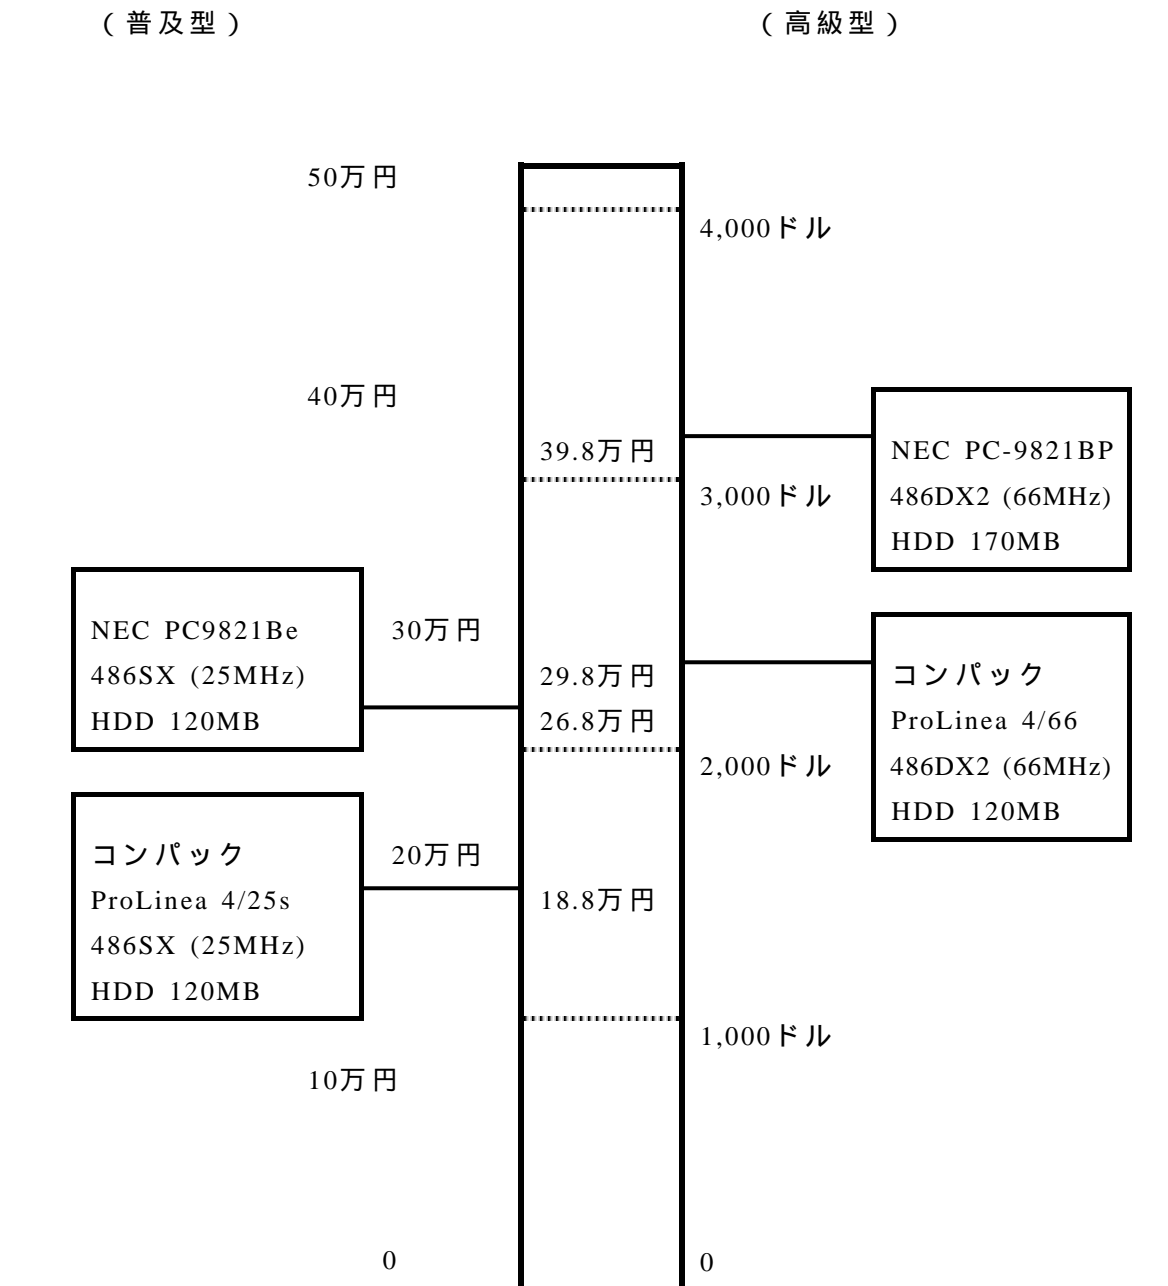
（普及型）

（高級型）

50万円

4,000ドル

40万円

39.8万円

3,000ドル

NEC PC-9821BP
486DX2 (66MHz)
HDD 170MB

NEC PC9821Be
486SX (25MHz)
HDD 120MB

30万円

29.8万円
26.8万円

2,000ドル

コンパック
ProLinea 4/66
486DX2 (66MHz)
HDD 120MB

コンパック
ProLinea 4/25s
486SX (25MHz)
HDD 120MB

20万円

18.8万円

1,000ドル

10万円

0

0